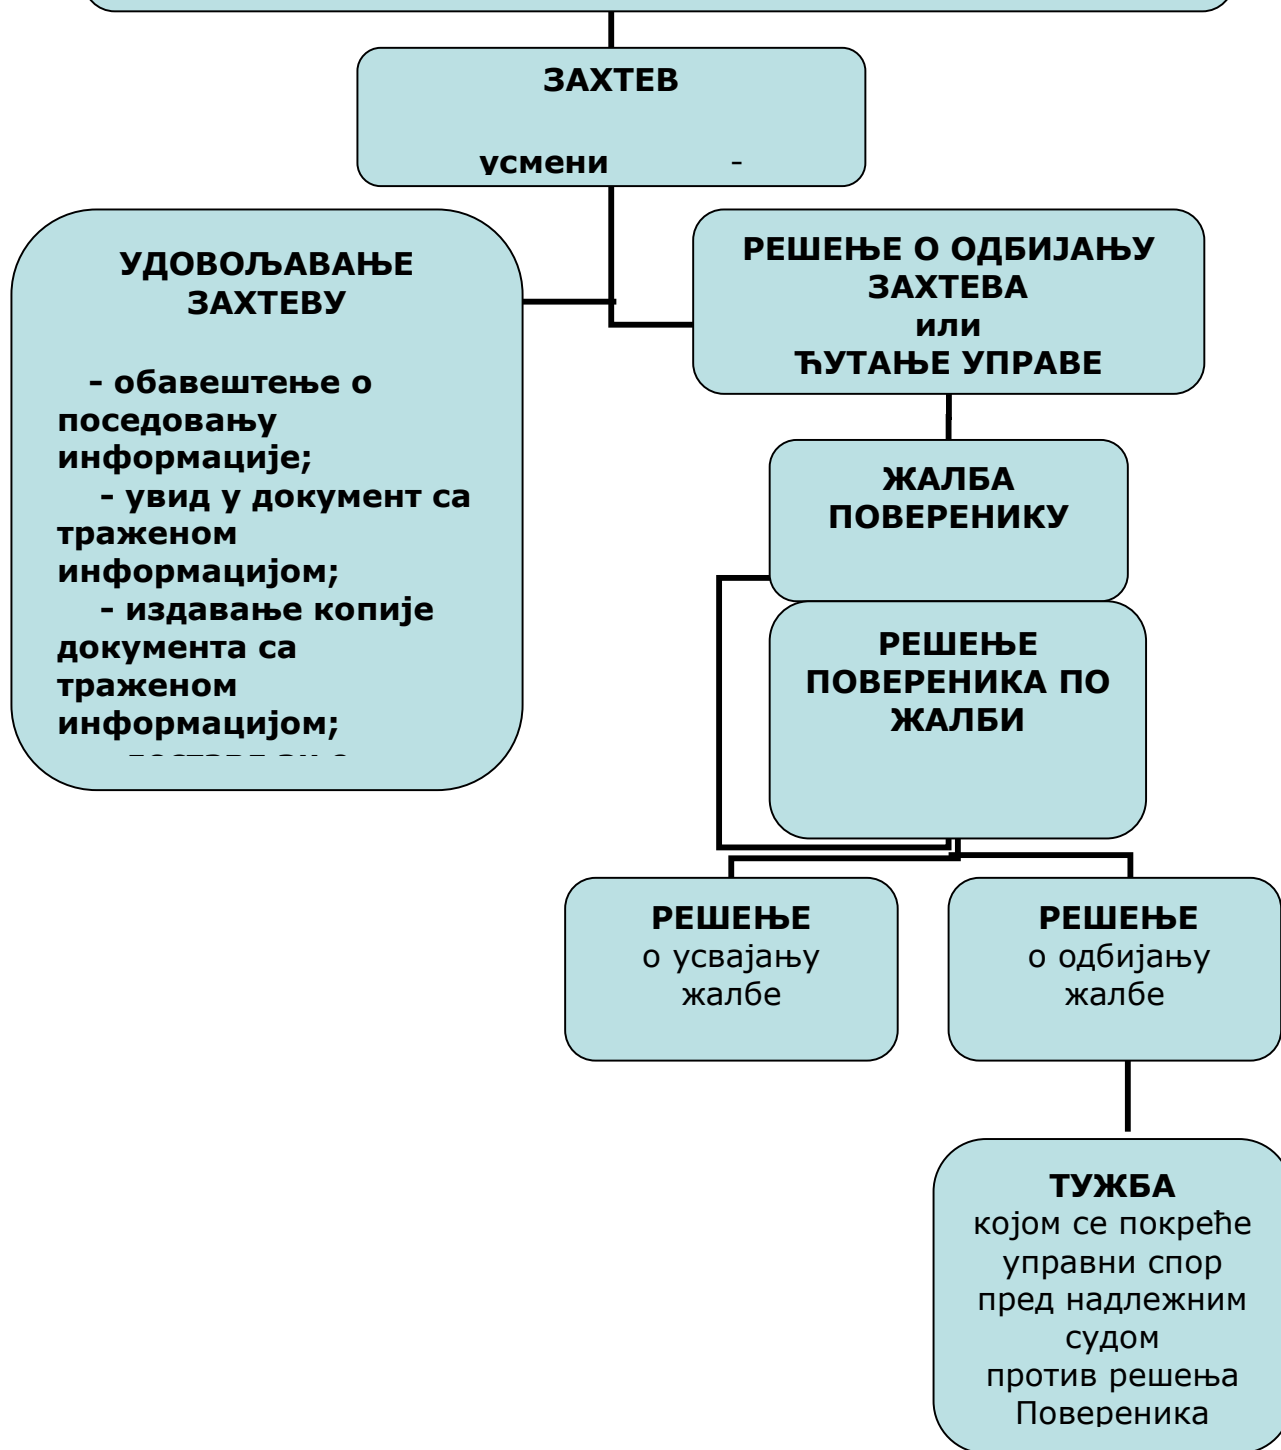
ЗАХТЕВ

усмени -

УДОВОЉАВАЊЕ ЗАХТЕВУ

- обавештење о поседовању информације;
- увид у документ са траженом информацијом;
- издавање копије документа са траженом информацијом;
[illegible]

РЕШЕЊЕ О ОДБИЈАЊУ ЗАХТЕВА
или
ЋУТАЊЕ УПРАВЕ

ЖАЛБА ПОВЕРЕНИКУ

РЕШЕЊЕ ПОВЕРЕНИКА ПО ЖАЛБИ

РЕШЕЊЕ
о усвајању жалбе

РЕШЕЊЕ
о одбијању жалбе

ТУЖБА
којом се покреће управни спор пред надлежним судом против решења Повереника